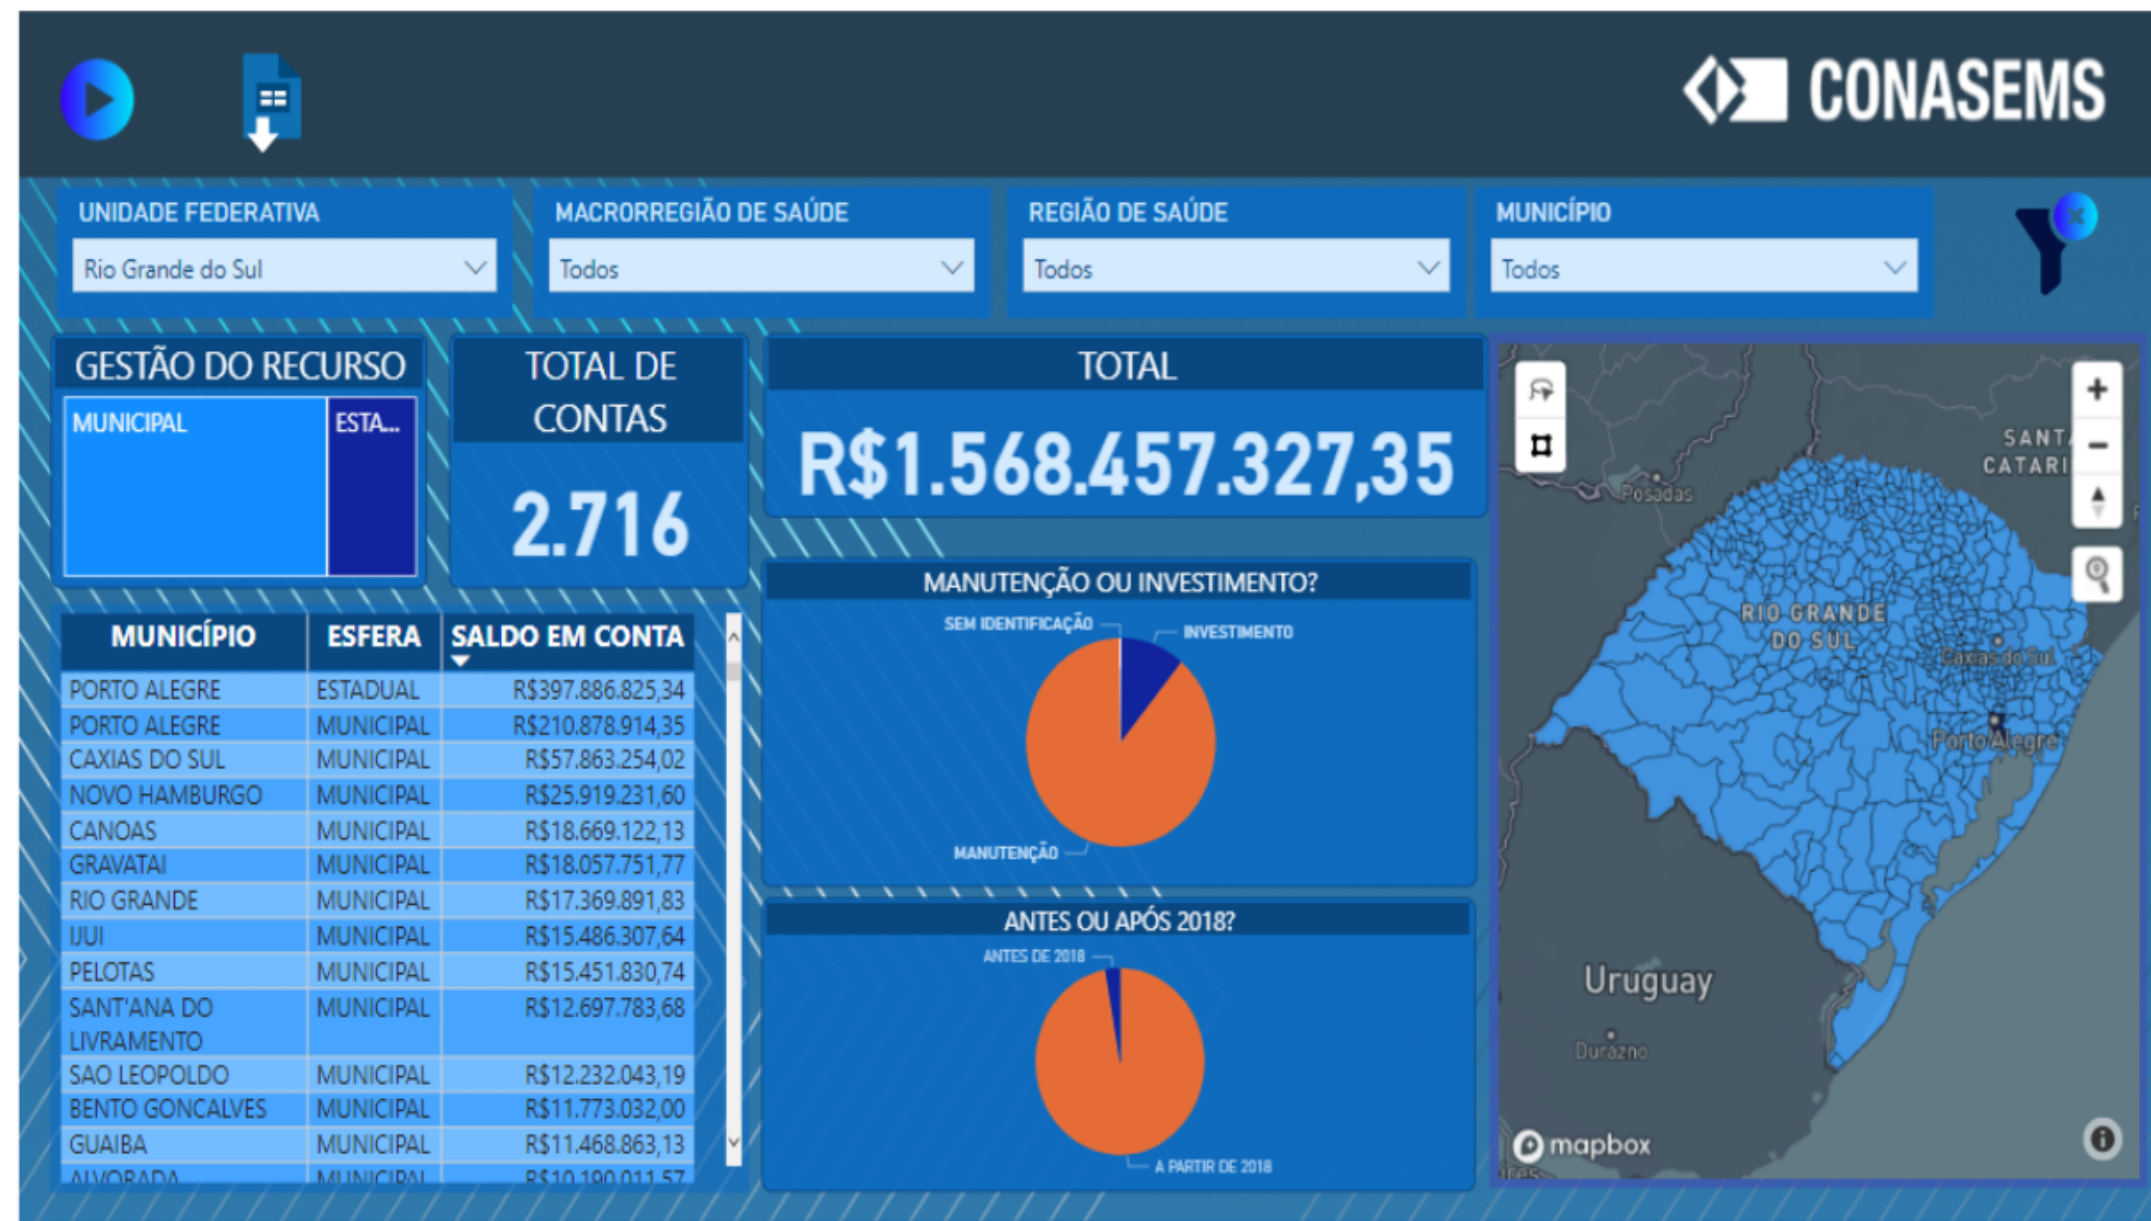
CONASEMS

UNIDADE FEDERATIVA
Rio Grande do Sul

MACRORREGIÃO DE SAÚDE
Todos

REGIÃO DE SAÚDE
Todos

MUNICÍPIO
Todos

GESTÃO DO RECURSO
MUNICIPAL
ESTA...

TOTAL DE CONTAS
2.716

TOTAL
R$1.568.457.327,35

| MUNICÍPIO | ESFERA | SALDO EM CONTA |
|---|---|---|
| PORTO ALEGRE | ESTADUAL | R$397.886.825,34 |
| PORTO ALEGRE | MUNICIPAL | R$210.878.914,35 |
| CAXIAS DO SUL | MUNICIPAL | R$57.863.254,02 |
| NOVO HAMBURGO | MUNICIPAL | R$25.919.231,60 |
| CANOAS | MUNICIPAL | R$18.669.122,13 |
| GRAVATAI | MUNICIPAL | R$18.057.751,77 |
| RIO GRANDE | MUNICIPAL | R$17.369.891,83 |
| IJUI | MUNICIPAL | R$15.486.307,64 |
| PELOTAS | MUNICIPAL | R$15.451.830,74 |
| SANT'ANA DO LIVRAMENTO | MUNICIPAL | R$12.697.783,68 |
| SAO LEOPOLDO | MUNICIPAL | R$12.232.043,19 |
| BENTO GONCALVES | MUNICIPAL | R$11.773.032,00 |
| GUAIBA | MUNICIPAL | R$11.468.863,13 |
| ALVORADA | MUNICIPAL | R$10.190.011,57 |

MANUTENÇÃO OU INVESTIMENTO?
SEM IDENTIFICAÇÃO
INVESTIMENTO
MANUTENÇÃO

ANTES OU APÓS 2018?
ANTES DE 2018
A PARTIR DE 2018

SANTA CATARI
Posadas
RIO GRANDE DO SUL
Caxias do Sul
Porto Alegre
Uruguay
Durazno
mapbox